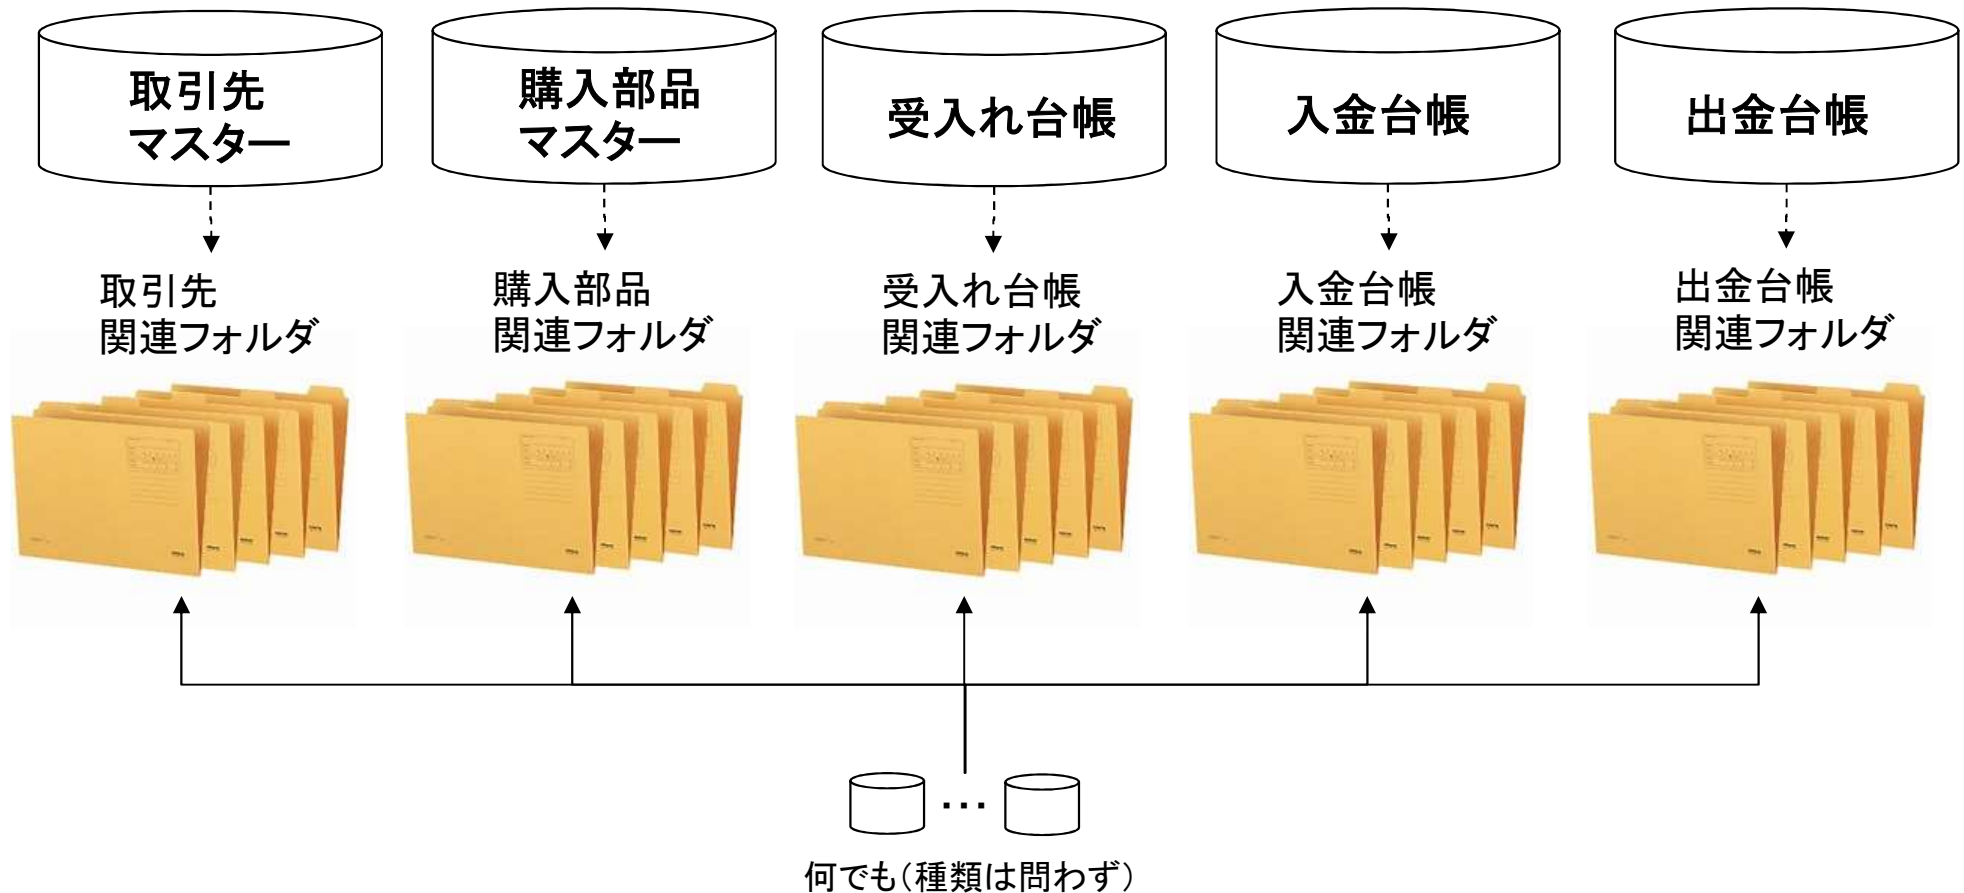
取引先
マスター

購入部品
マスター

受入れ台帳

入金台帳

出金台帳

取引先
関連フォルダ

購入部品
関連フォルダ

受入れ台帳
関連フォルダ

入金台帳
関連フォルダ

出金台帳
関連フォルダ

…

何でも（種類は問わず）